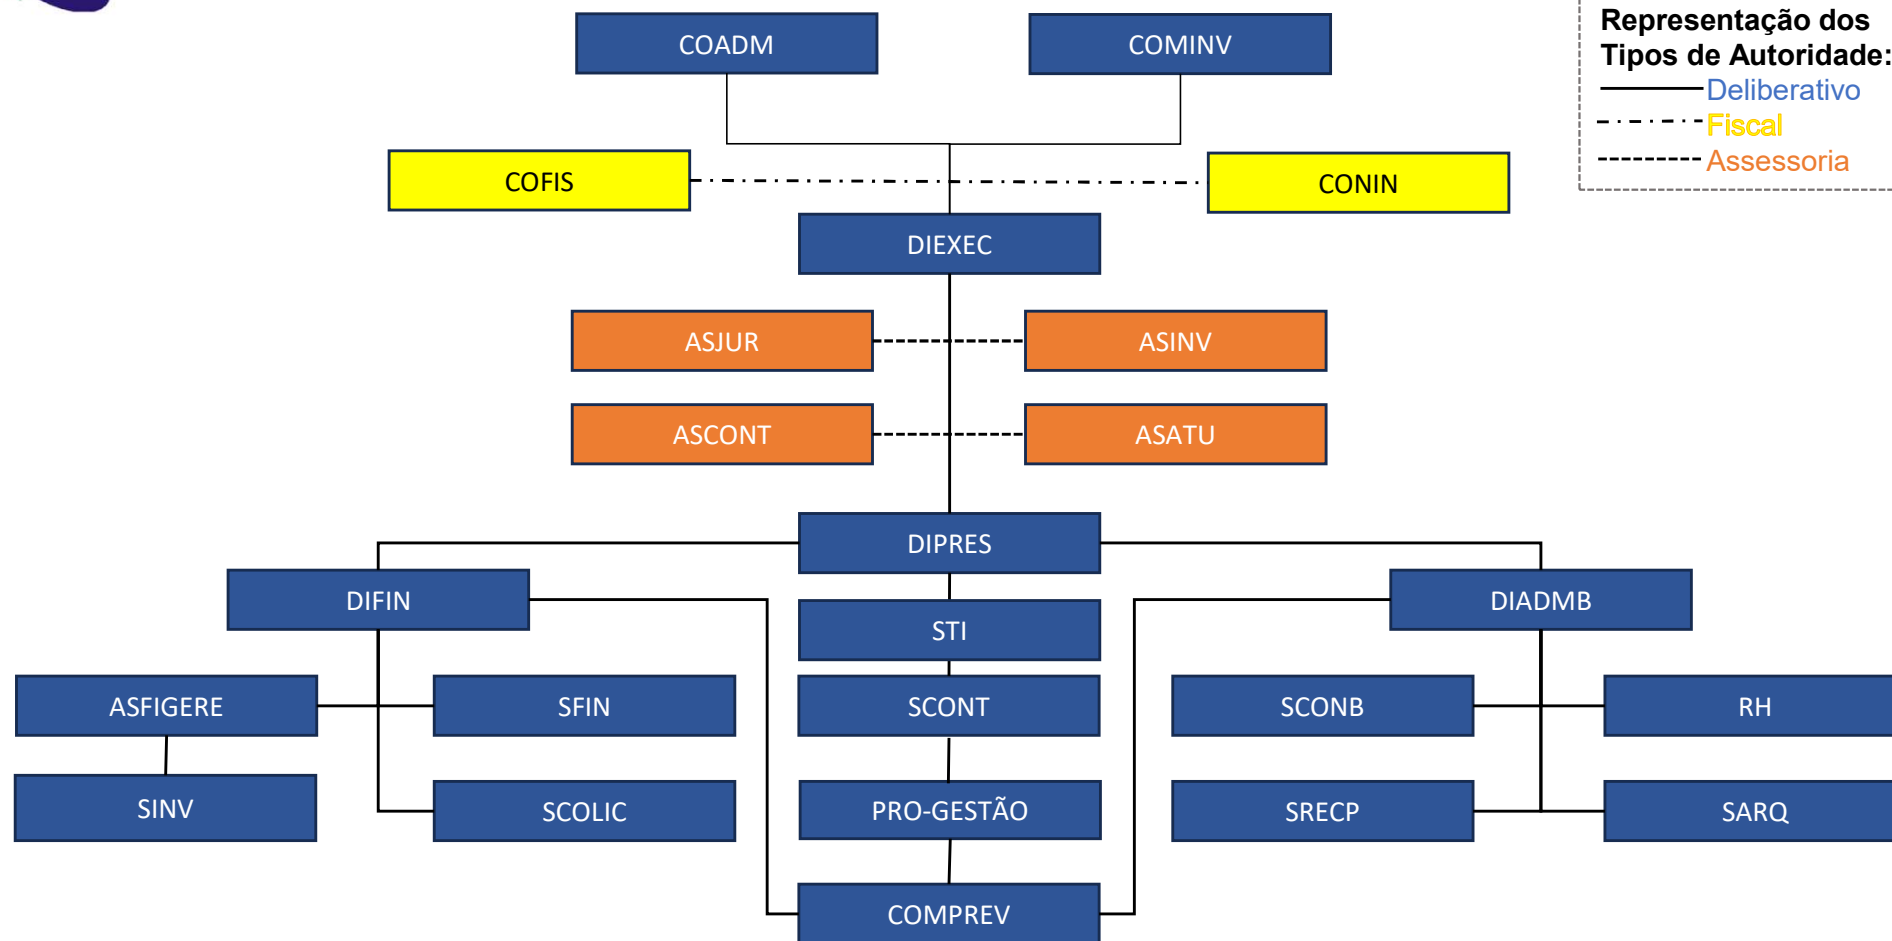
COADM
COMINV
Representação dos Tipos de Autoridade:
Deliberativo
Fiscal
Assessoria
COFIS
CONIN
DIEXEC
ASJUR
ASINV
ASCONT
ASATU
DIPRES
DIFIN
STI
DIADMB
ASFIGERE
SFIN
SCONT
SCONB
RH
SINV
SCOLIC
PRO-GESTÃO
SRECP
SARQ
COMPREV